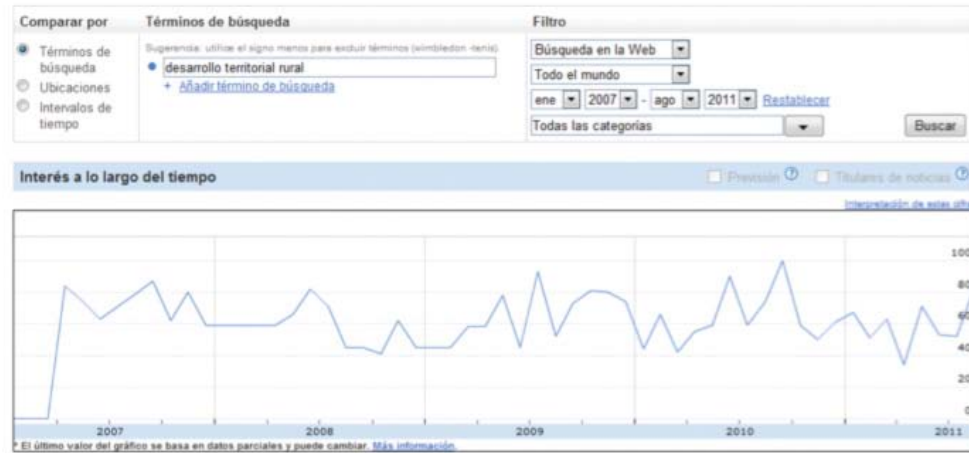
Comparar por
Términos de búsqueda
Ubicaciones
Intervalos de tiempo

Términos de búsqueda
Sugerencia: utilice el signo menos para excluir términos (wimbledon -tenis).
desarrollo territorial rural
+ Añadir término de búsqueda

Filtro
Búsqueda en la Web
Todo el mundo
ene 2007 - ago 2011 Restablecer
Todas las categorías
Buscar

Interés a lo largo del tiempo
Previsión
Titulares de noticias
Interpretación de estas cifr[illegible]

100
80
60
40
20
0

2007
2008
2009
2010
2011

* El último valor del gráfico se basa en datos parciales y puede cambiar. Más información.